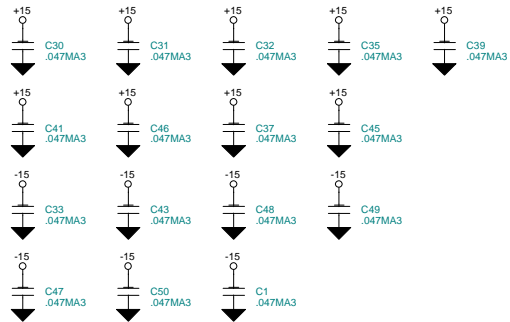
+15
C30
.047MA3

+15
C31
.047MA3

+15
C32
.047MA3

+15
C35
.047MA3

+15
C39
.047MA3

+15
C41
.047MA3

+15
C46
.047MA3

+15
C37
.047MA3

+15
C45
.047MA3

-15
C33
.047MA3

-15
C43
.047MA3

-15
C48
.047MA3

-15
C49
.047MA3

-15
C47
.047MA3

-15
C50
.047MA3

-15
C1
.047MA3